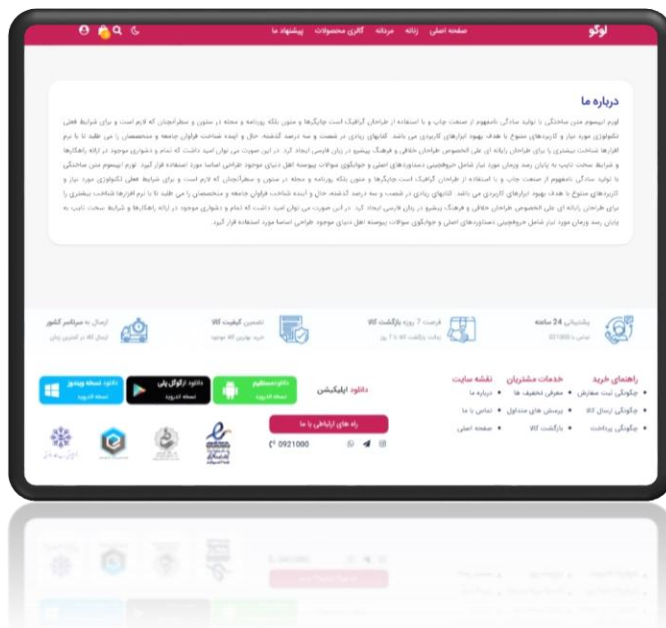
لوگو
صفحه اصلی زنانه مردانه گالری محصولات پیشنهاد ما

درباره ما

لورم ایپسوم متن ساختگی با تولید سادگی نامفهوم از صنعت چاپ و با استفاده از طراحان گرافیک است چاپگرها و متون بلکه روزنامه و مجله در ستون و سطرآنچنان که لازم است و برای شرایط فعلی تکنولوژی مورد نیاز و کاربردهای متنوع با هدف بهبود ابزارهای کاربردی می باشد. کتابهای زیادی در شصت و سه درصد گذشته، حال و آینده شناخت فراوان جامعه و متخصصان را می طلبد تا با نرم افزارها شناخت بیشتری را برای طراحان رایانه ای علی الخصوص طراحان خلاقی و فرهنگ پیشرو در زبان فارسی ایجاد کرد. در این صورت می توان امید داشت که تمام و دشواری موجود در ارائه راهکارها و شرایط سخت تایپ به پایان رسد وزمان مورد نیاز شامل حروفچینی دستاوردهای اصلی و جوابگوی سوالات پیوسته اهل دنیای موجود طراحی اساسا مورد استفاده قرار گیرد. لورم ایپسوم متن ساختگی با تولید سادگی نامفهوم از صنعت چاپ و با استفاده از طراحان گرافیک است چاپگرها و متون بلکه روزنامه و مجله در ستون و سطرآنچنان که لازم است و برای شرایط فعلی تکنولوژی مورد نیاز و کاربردهای متنوع با هدف بهبود ابزارهای کاربردی می باشد. کتابهای زیادی در شصت و سه درصد گذشته، حال و آینده شناخت فراوان جامعه و متخصصان را می طلبد تا با نرم افزارها شناخت بیشتری را برای طراحان رایانه ای علی الخصوص طراحان خلاقی و فرهنگ پیشرو در زبان فارسی ایجاد کرد. در این صورت می توان امید داشت که تمام و دشواری موجود در ارائه راهکارها و شرایط سخت تایپ به پایان رسد وزمان مورد نیاز شامل حروفچینی دستاوردهای اصلی و جوابگوی سوالات پیوسته اهل دنیای موجود طراحی اساسا مورد استفاده قرار گیرد.

پشتیبانی 24 ساعته
تماس با 021000
فرصت 7 روزه بازگشت کالا
ضمانت بازگشت کالا تا 7 روز
تضمین کیفیت کالا
خرید بهترین کالا موجود
ارسال به سراسر کشور
ارسال کالا در کمترین زمان

راهنمای خرید
• چگونگی ثبت سفارش
• چگونگی ارسال کالا
• چگونگی پرداخت
خدمات مشتریان
• معرفی تخفیف ها
• پرسش های متداول
• بازگشت کالا
نقشه سایت
• درباره ما
• تماس با ما
• صفحه اصلی

دانلود اپلیکیشن
دانلود مستقیم نسخه اندروید
دانلود از گوگل پلی نسخه اندروید
دانلود نسخه ویندوز نسخه اندروید

راه های ارتباطی با ما
0921000